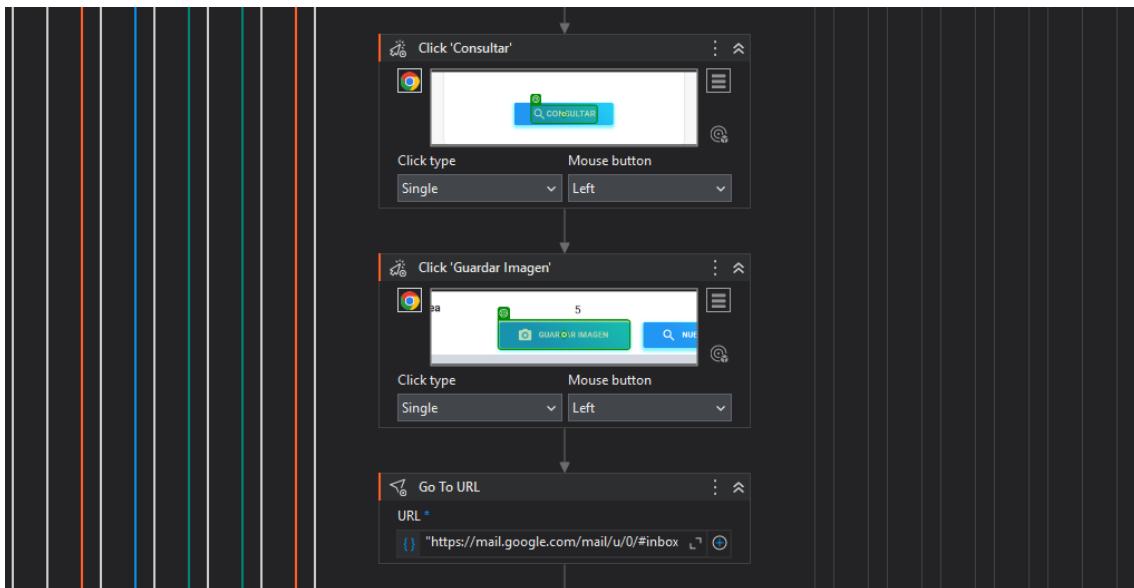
Click 'Consultar'

CONSULTAR

Click type
Single

Mouse button
Left

Click 'Guardar Imagen'

ea

5

GUARDAR IMAGEN

NUE

Click type
Single

Mouse button
Left

Go To URL

URL *

{ } "https://mail.google.com/mail/u/0/#inbox